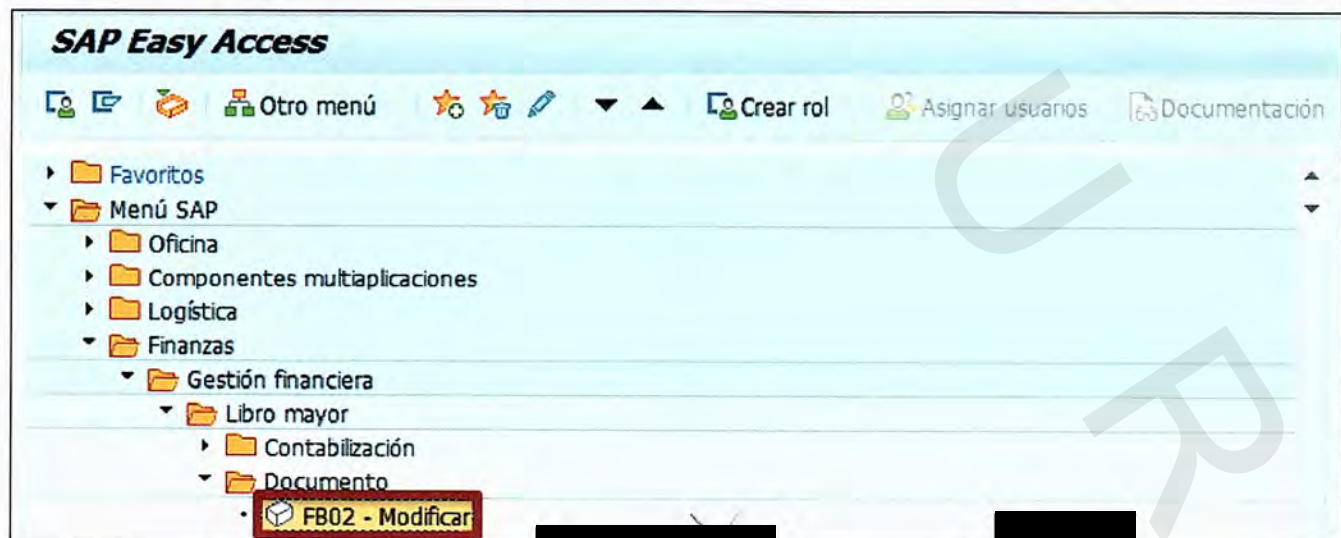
SAP Easy Access

Otro menú

Crear rol

Asignar usuarios

Documentación

Favoritos
Menú SAP
Oficina
Componentes multiaplicaciones
Logística
Finanzas
Gestión financiera
Libro mayor
Contabilización
Documento
FB02 - Modificar

UR